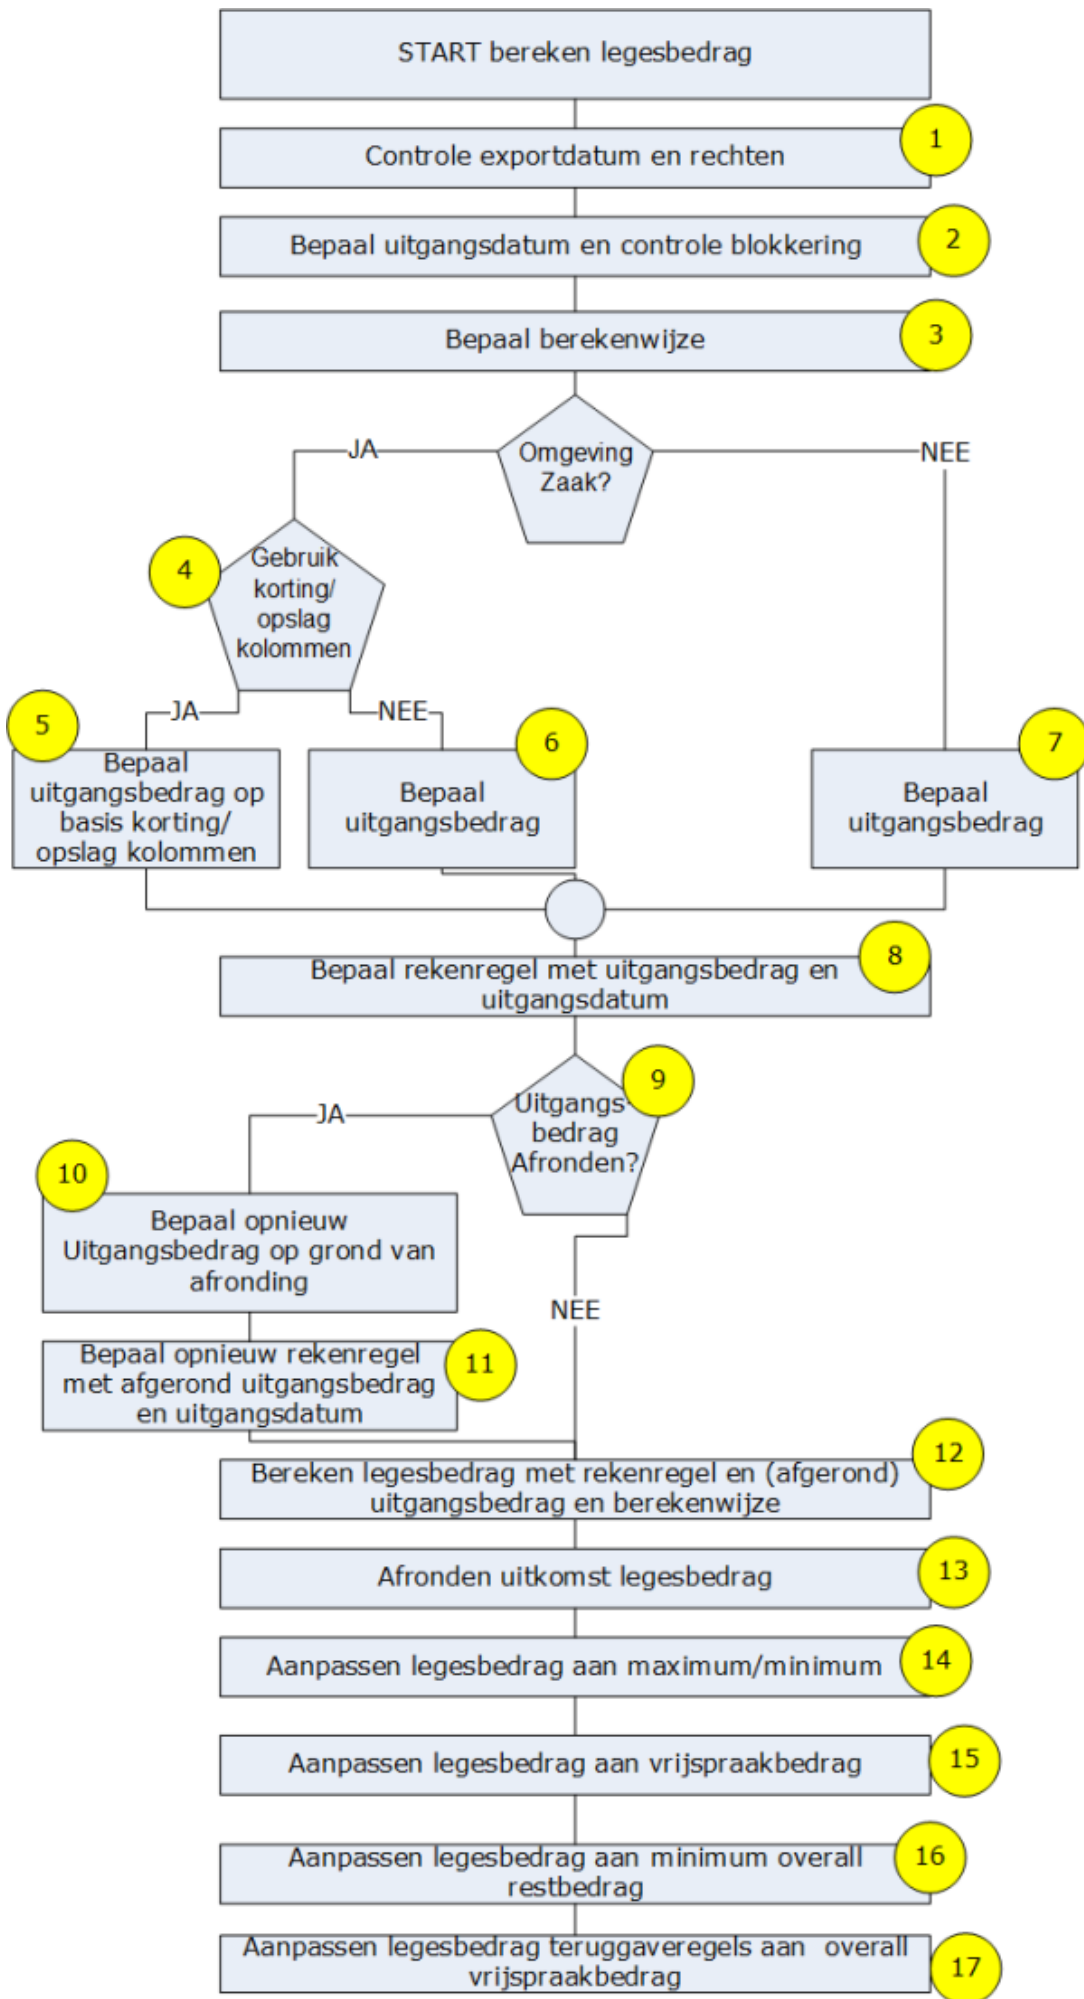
START bereken legesbedrag

Controle exportdatum en rechten
1

Bepaal uitgangsdatum en controle blokkering
2

Bepaal berekenwijze
3

Omgeving Zaak?

JA

NEE

4
Gebruik korting/ opslag kolommen

JA

NEE

5
Bepaal uitgangsbedrag op basis korting/ opslag kolommen

6
Bepaal uitgangsbedrag

7
Bepaal uitgangsbedrag

Bepaal rekenregel met uitgangsbedrag en uitgangsdatum
8

Uitgangs bedrag Afronden?
9

JA

10
Bepaal opnieuw Uitgangsbedrag op grond van afronding

Bepaal opnieuw rekenregel met afgerond uitgangsbedrag en uitgangsdatum
11

NEE

Bereken legesbedrag met rekenregel en (afgerond) uitgangsbedrag en berekenwijze
12

Afronden uitkomst legesbedrag
13

Aanpassen legesbedrag aan maximum/minimum
14

Aanpassen legesbedrag aan vrijspraakbedrag
15

Aanpassen legesbedrag aan minimum overall restbedrag
16

Aanpassen legesbedrag teruggaveregels aan overall vrijspraakbedrag
17